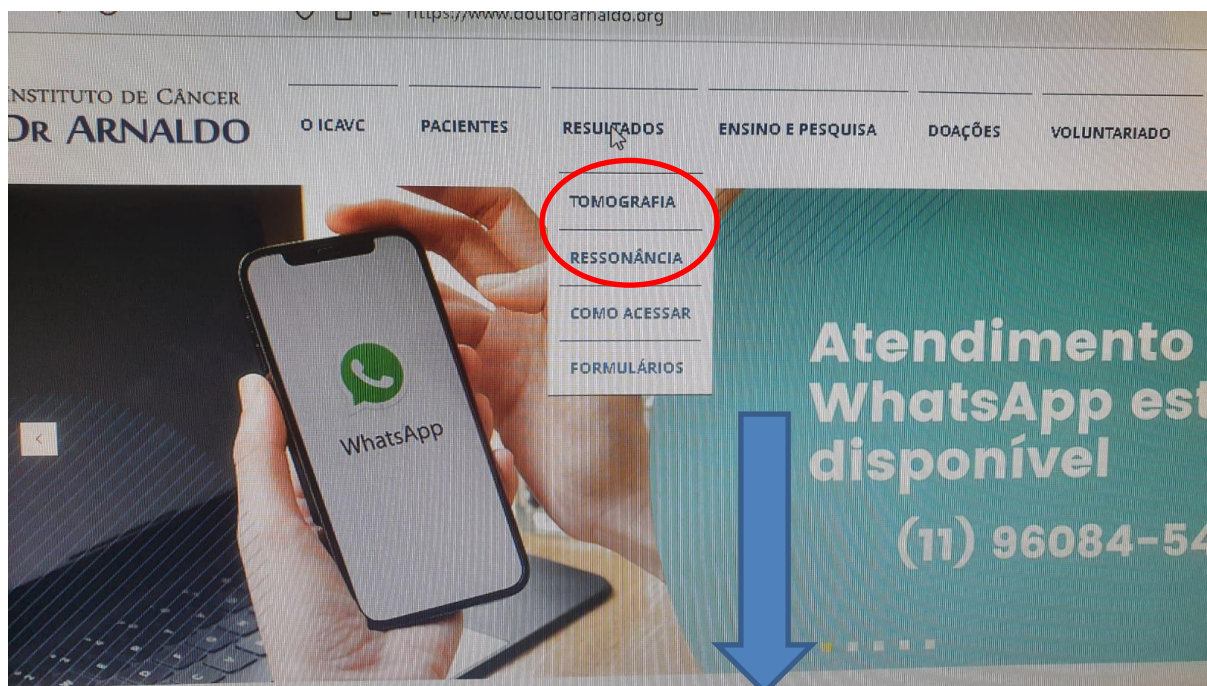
https://www.doutorarnaldo.org

INSTITUTO DE CÂNCER
DR ARNALDO

O ICAVC PACIENTES RESULTADOS ENSINO E PESQUISA DOAÇÕES VOLUNTARIADO

TOMOGRAFIA
RESSONÂNCIA
COMO ACESSAR
FORMULÁRIOS

WhatsApp

Atendimento
WhatsApp est
disponível

(11) 96084-54